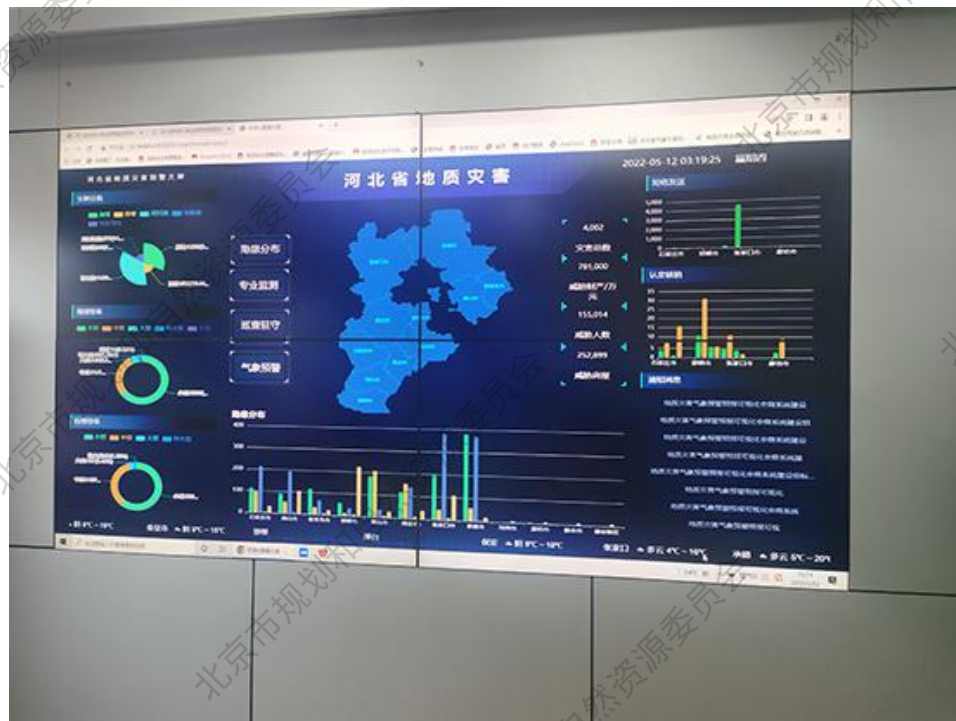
河北省地质灾害

2022-05-12 03:19:25

隐患分布

专业监测

巡查驻守

气象预警

4,062

灾害总数

791,000

威胁财产/万元

155,014

威胁人数

252,899

威胁房屋

隐患分布

阴 8°C ~ 19°C

秦皇岛

保定

张家口 多云 4°C ~ 16°C

承德 多云 6°C ~ 20°C

北京市规划和自然资源委员会